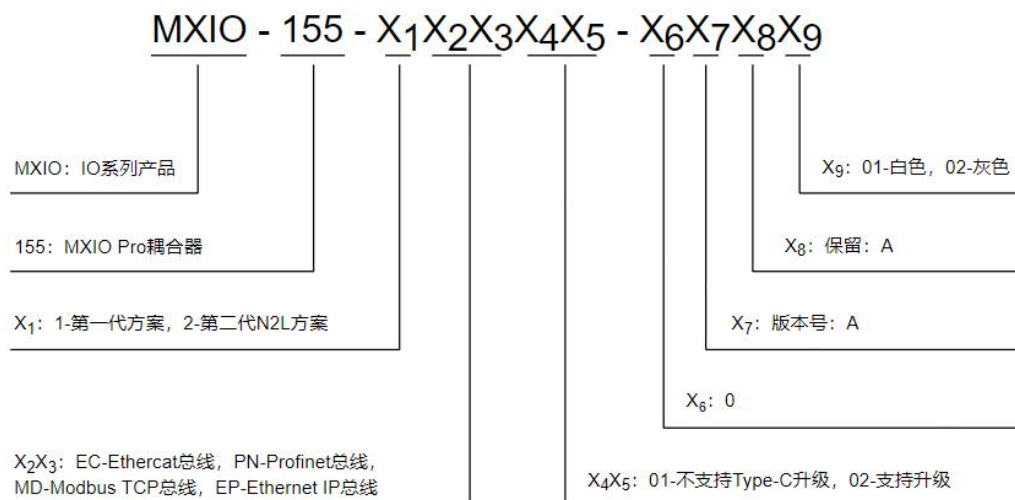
MXIO - 155 - $X_1X_2X_3X_4X_5$ - $X_6X_7X_8X_9$

MXIO：IO系列产品

155：MXIO Pro耦合器

$X_1$：1-第一代方案，2-第二代N2L方案

$X_2X_3$：EC-Ethercat总线，PN-Profinet总线，MD-Modbus TCP总线，EP-Ethernet IP总线

$X_9$：01-白色，02-灰色

$X_8$：保留：A

$X_7$：版本号：A

$X_6$：0

$X_4X_5$：01-不支持Type-C升级，02-支持升级